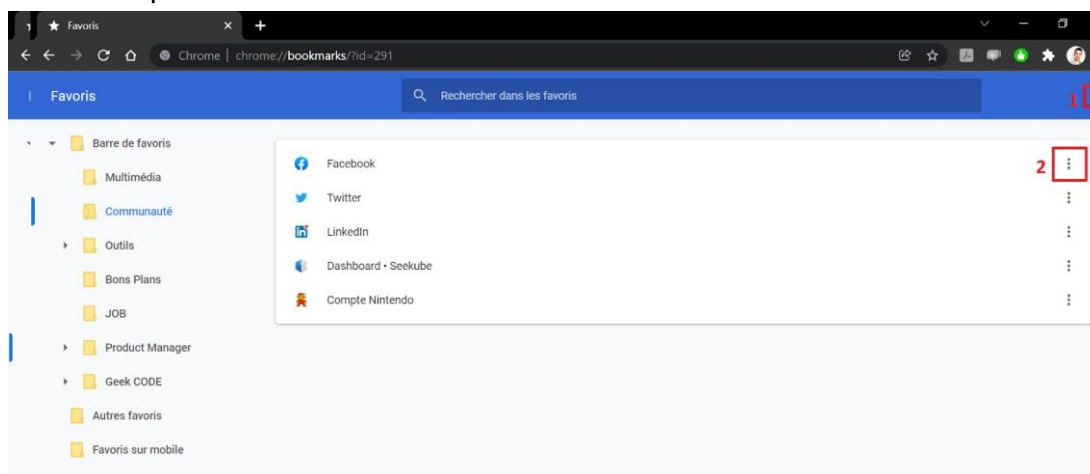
Favoris

Chrome | chrome://bookmarks/?id=291

Favoris

Rechercher dans les favoris

1

Barre de favoris
Multimédia
Communauté
Outils
Bons Plans
JOB
Product Manager
Geek CODE
Autres favoris
Favoris sur mobile

Facebook
2
Twitter
LinkedIn
Dashboard • Seekube
Compte Nintendo